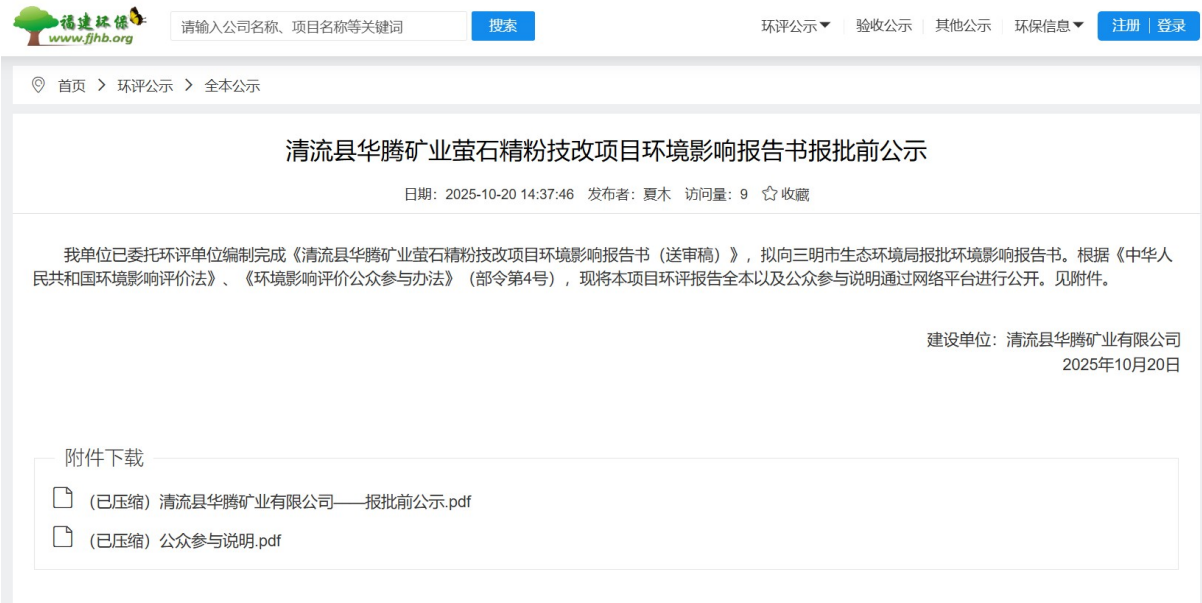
福建环保
www.fjhb.org

请输入公司名称、项目名称等关键词 搜索

环评公示 验收公示 其他公示 环保信息 注册 登录

首页 > 环评公示 > 全本公示

清流县华腾矿业萤石精粉技改项目环境影响报告书报批前公示

日期：2025-10-20 14:37:46 发布者：夏木 访问量：9 收藏

我单位已委托环评单位编制完成《清流县华腾矿业萤石精粉技改项目环境影响报告书（送审稿）》，拟向三明市生态环境局报批环境影响报告书。根据《中华人民共和国环境影响评价法》、《环境影响评价公众参与办法》（部令第4号），现将本项目环评报告全本以及公众参与说明通过网络平台进行公开。见附件。

建设单位：清流县华腾矿业有限公司
2025年10月20日

附件下载

（已压缩）清流县华腾矿业有限公司——报批前公示.pdf

（已压缩）公众参与说明.pdf